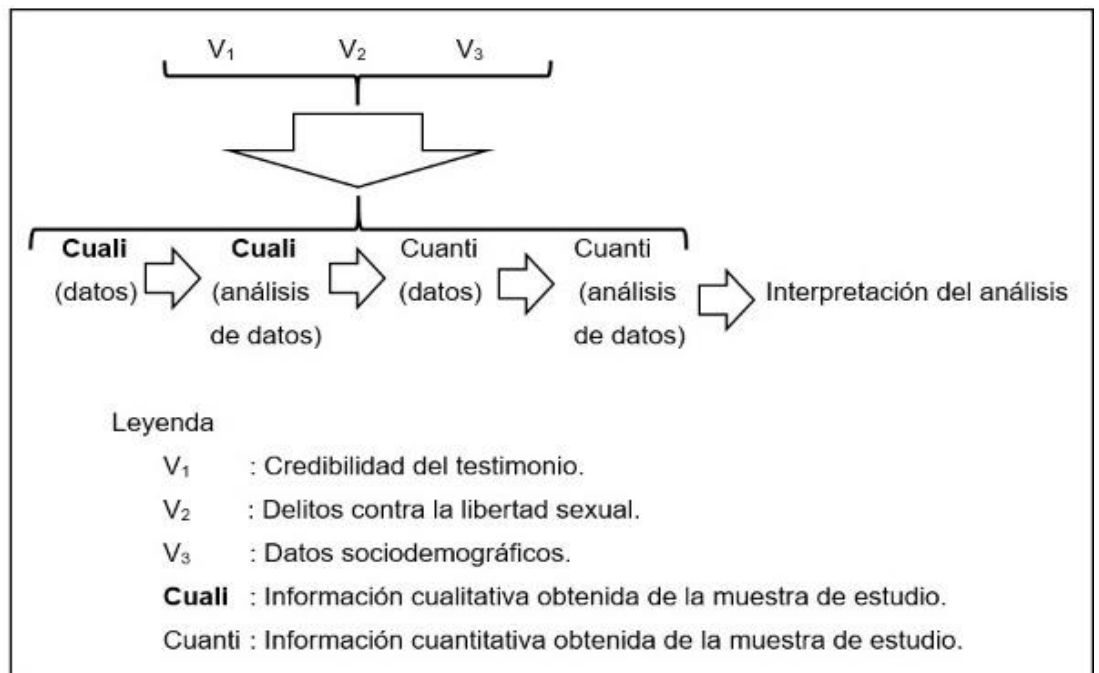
$V_1$ $V_2$ $V_3$

Cuali (datos)

Cuali (análisis de datos)

Cuanti (datos)

Cuanti (análisis de datos)

Interpretación del análisis

Leyenda

$V_1$ : Credibilidad del testimonio.

$V_2$ : Delitos contra la libertad sexual.

$V_3$ : Datos sociodemográficos.

Cuali : Información cualitativa obtenida de la muestra de estudio.

Cuanti : Información cuantitativa obtenida de la muestra de estudio.